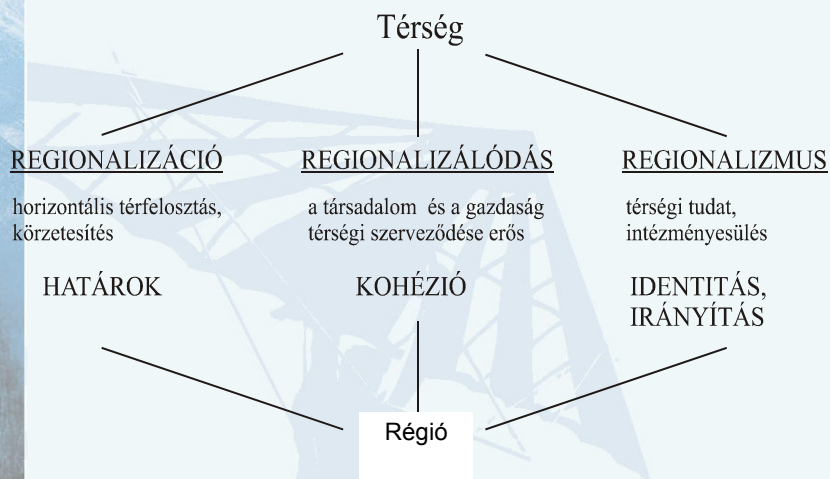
Térség

REGIONALIZÁCIÓ

horizontális térfelosztás, körzetesítés

HATÁROK

REGIONALIZÁLÓDÁS

a társadalom és a gazdaság térségi szerveződése erős

KOHÉZIÓ

REGIONALIZMUS

térségi tudat, intézményesülés

IDENTITÁS, IRÁNYÍTÁS

Régió